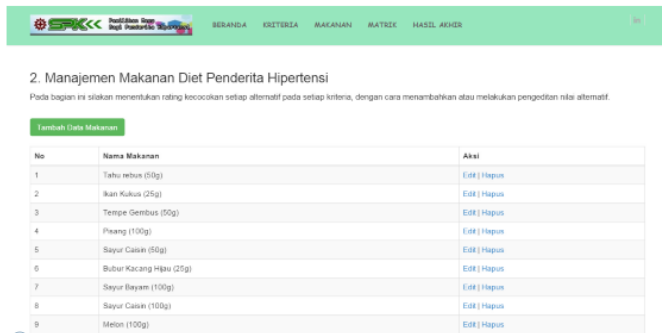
SPK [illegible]

BERANDA KRITERIA MAKANAN MATRIK HASIL AKHIR

2. Manajemen Makanan Diet Penderita Hipertensi

Pada bagian ini silakan menentukan rating kecocokan setiap alternatif pada setiap kriteria, dengan cara menambahkan atau melakukan pengeditan nilai alternatif.

Tambah Data Makanan

| No | Nama Makanan | Aksi |
|---|---|---|
| 1 | Tahu rebus (50g) | Edit \| Hapus |
| 2 | Ikan Kukus (25g) | Edit \| Hapus |
| 3 | Tempe Gembus (50g) | Edit \| Hapus |
| 4 | Pisang (100g) | Edit \| Hapus |
| 5 | Sayur Caisin (50g) | Edit \| Hapus |
| 6 | Bubur Kacang Hijau (25g) | Edit \| Hapus |
| 7 | Sayur Bayam (100g) | Edit \| Hapus |
| 8 | Sayur Caisin (100g) | Edit \| Hapus |
| 9 | Melon (100g) | Edit \| Hapus |